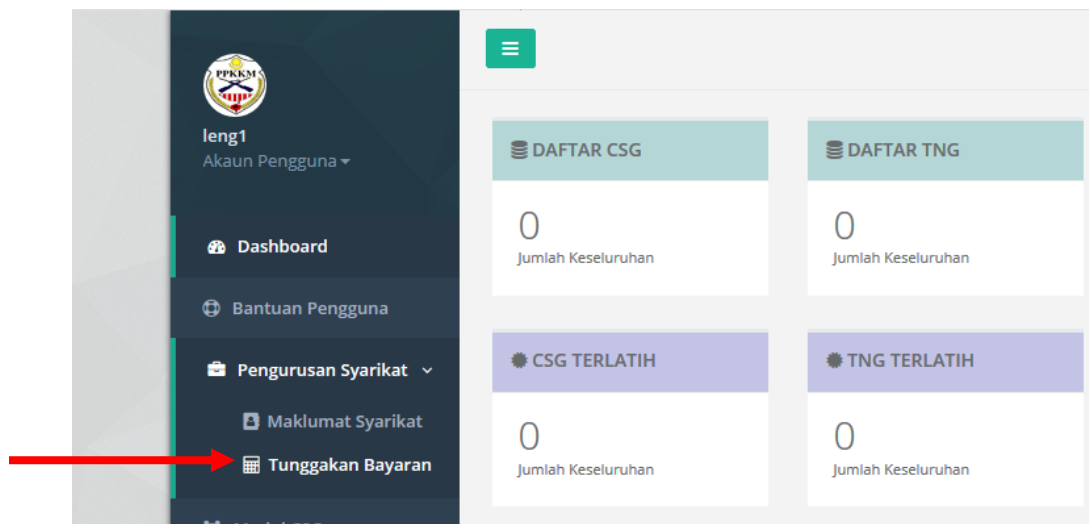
PPKKM

leng1
Akaun Pengguna

Dashboard

Bantuan Pengguna

Pengurusan Syarikat

Maklumat Syarikat

Tunggakan Bayaran

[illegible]

DAFTAR CSG
0
Jumlah Keseluruhan

DAFTAR TNG
0
Jumlah Keseluruhan

CSG TERLATIH
0
Jumlah Keseluruhan

TNG TERLATIH
0
Jumlah Keseluruhan